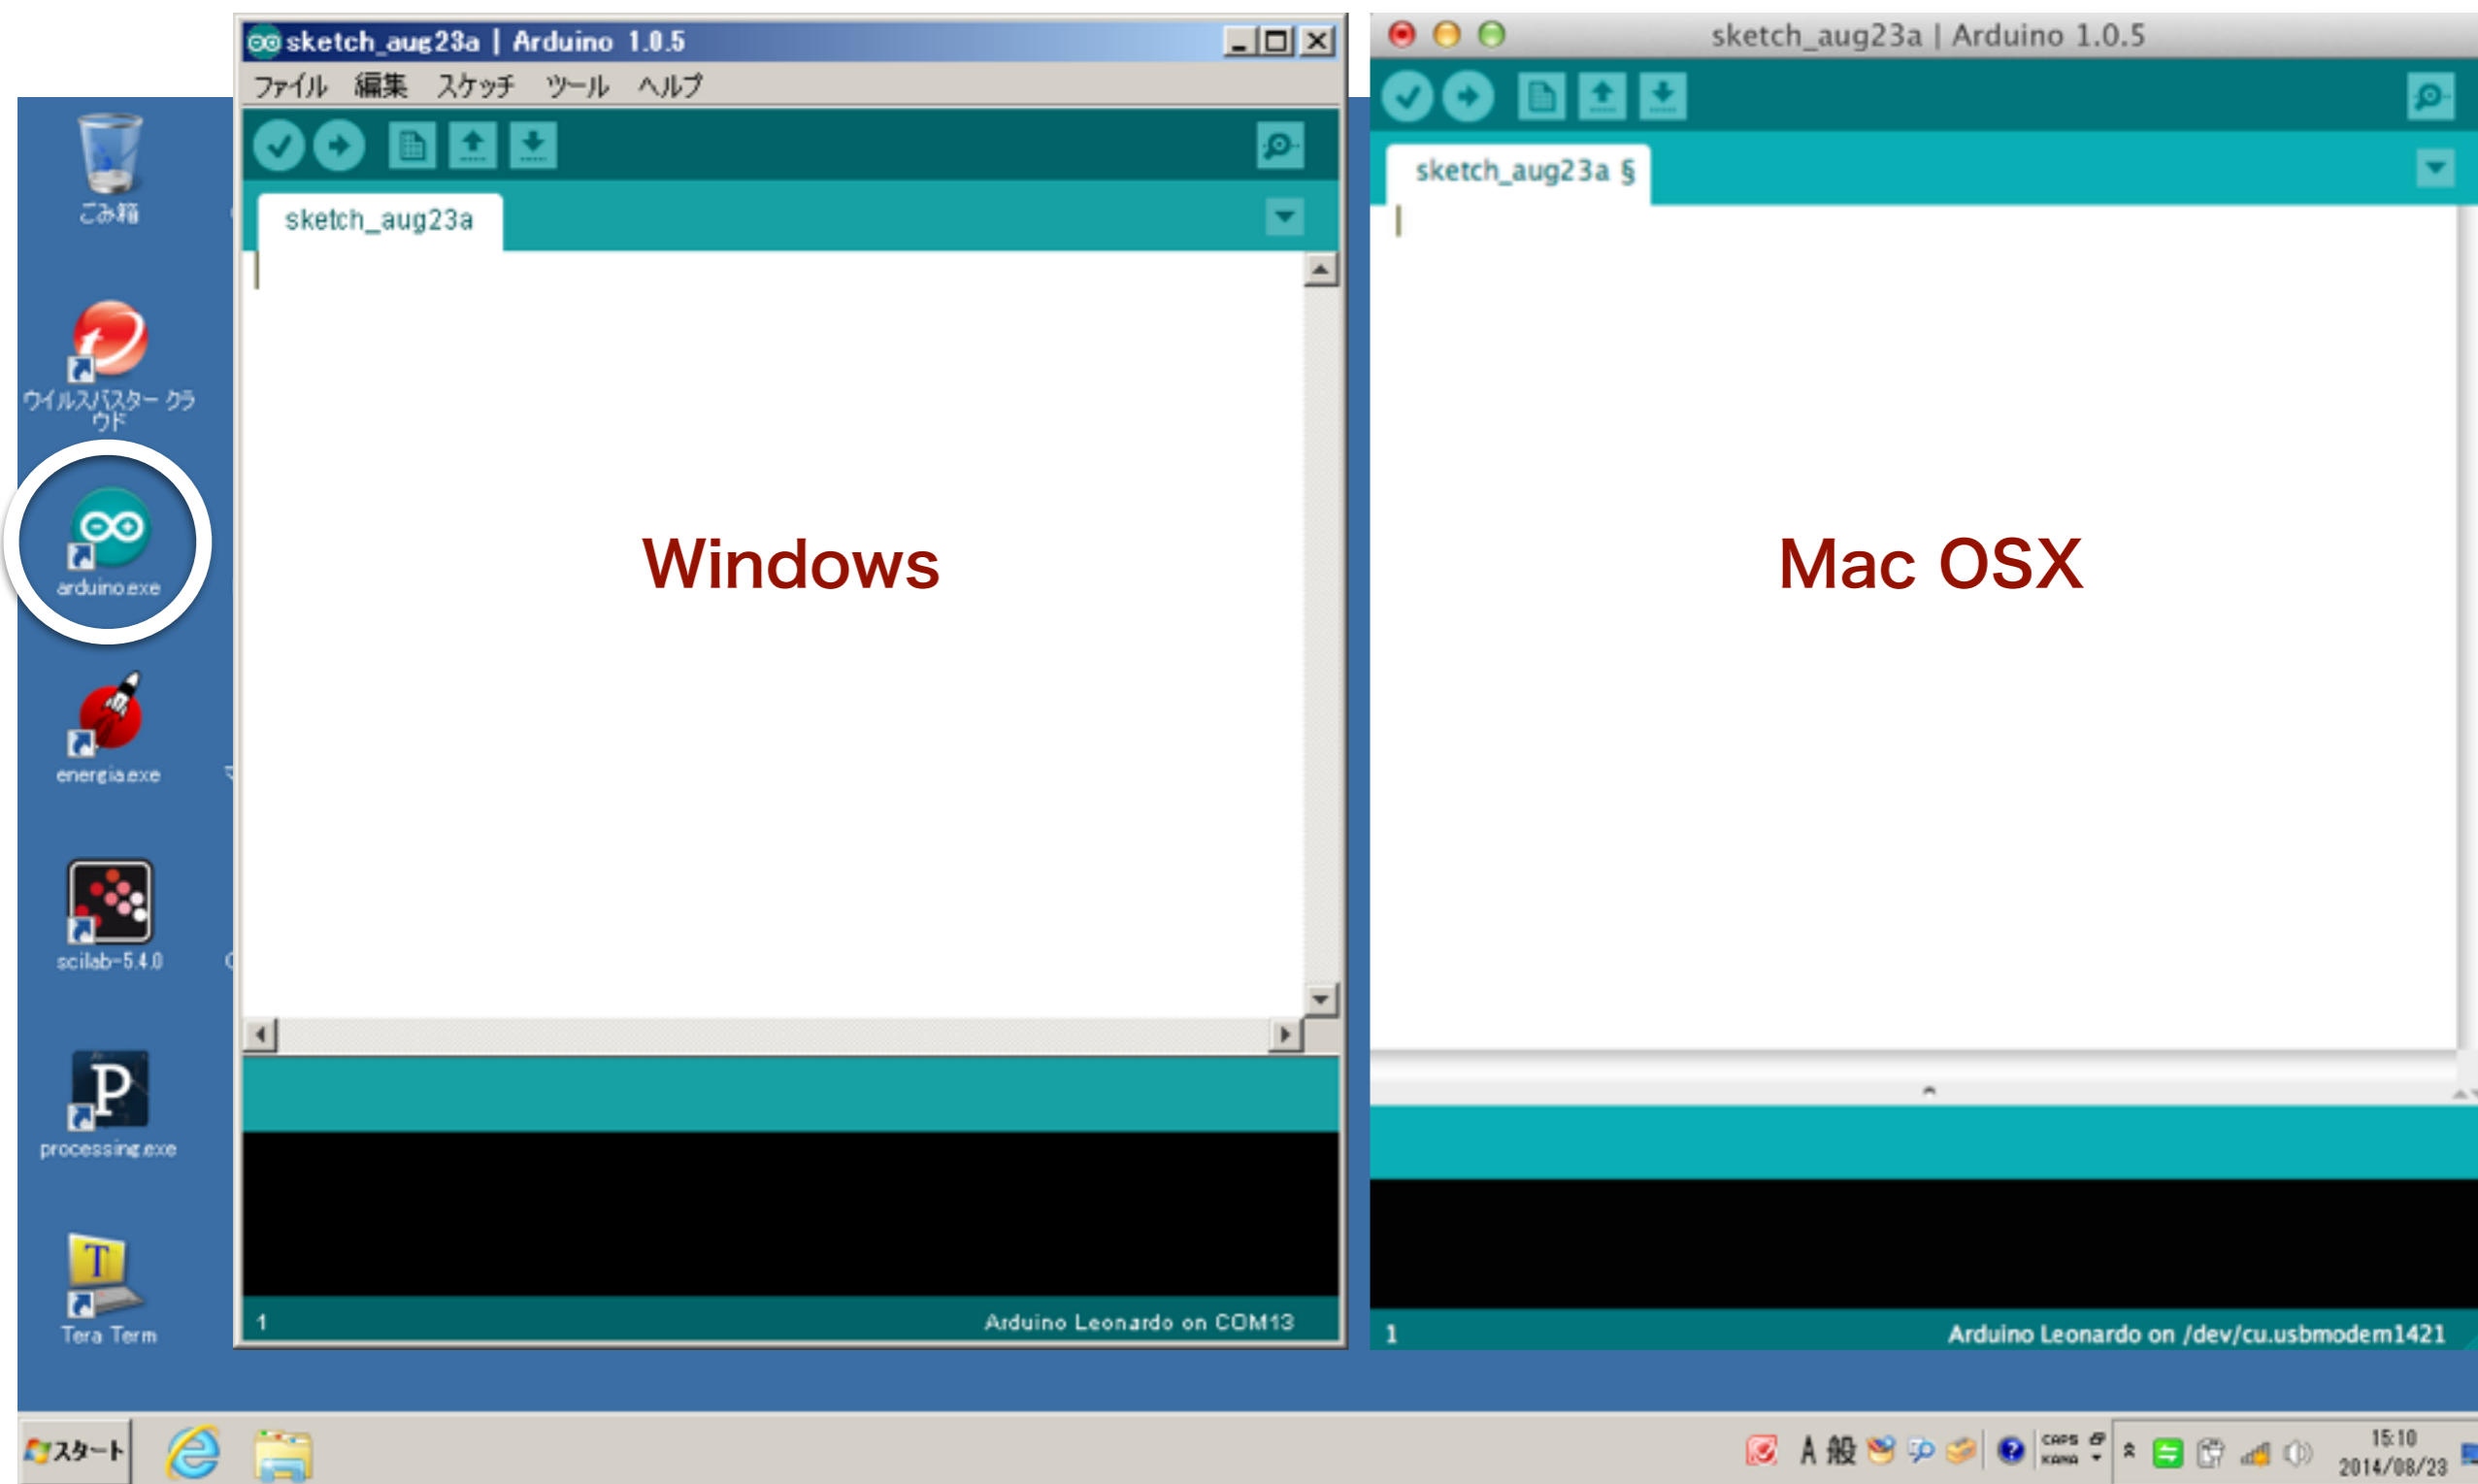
ごみ箱

ウイルスバスター クラウド

arduino.exe

energia.exe

scilab-5.4.0

processing.exe

Tera Term

sketch_aug23a | Arduino 1.0.5

ファイル 編集 スケッチ ツール ヘルプ

sketch_aug23a

Windows

1

Arduino Leonardo on COM13

sketch_aug23a | Arduino 1.0.5

sketch_aug23a §

Mac OSX

1

Arduino Leonardo on /dev/cu.usbmodem1421

スタート

A 般

CAPS KANA

15:10
2014/08/23